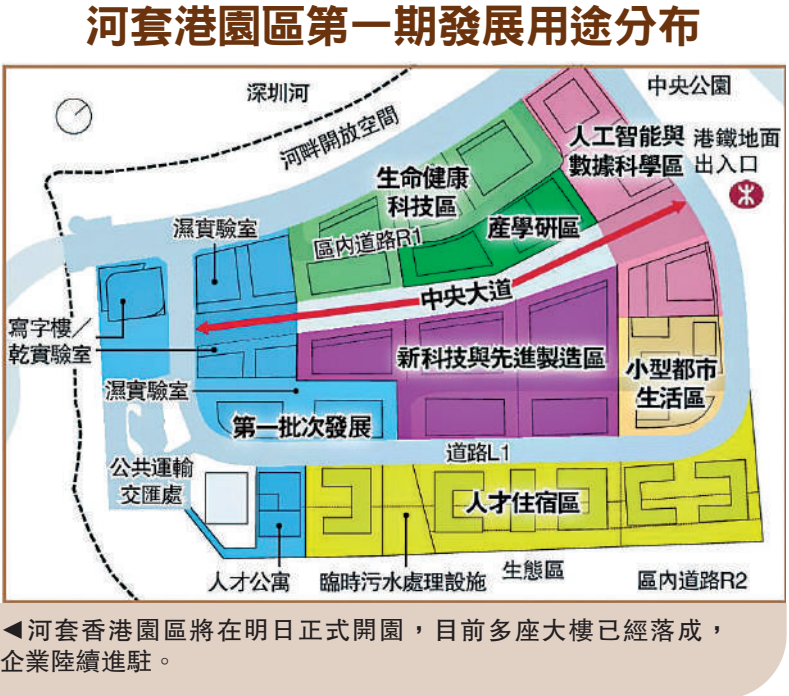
河套港園區第一期發展用途分布

深圳河
中央公園
河畔開放空間
人工智能與數據科學區
港鐵地面出入口
生命健康科技區
濕實驗室
區內道路R1
產學研區
中央大道
寫字樓／乾實驗室
新科技與先進製造區
小型都市生活區
濕實驗室
第一批次發展
道路L1
公共運輸交匯處
人才住宿區
人才公寓
臨時污水處理設施
生態區
區內道路R2

◀河套香港園區將在明日正式開園，目前多座大樓已經落成，企業陸續進駐。